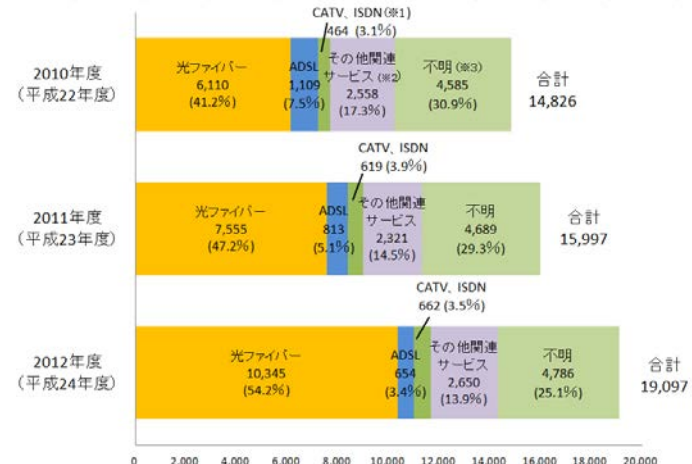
CATV、ISDN(※1)
464 (3.1%)

2010年度
(平成22年度)

光ファイバー
6,110
(41.2%)

ADSL
1,109
(7.5%)

その他関連サービス(※2)
2,558
(17.3%)

不明(※3)
4,585
(30.9%)

合計
14,826

CATV、ISDN
619 (3.9%)

2011年度
(平成23年度)

光ファイバー
7,555
(47.2%)

ADSL
813
(5.1%)

その他関連サービス
2,321
(14.5%)

不明
4,689
(29.3%)

合計
15,997

CATV、ISDN
662 (3.5%)

2012年度
(平成24年度)

光ファイバー
10,345
(54.2%)

ADSL
654
(3.4%)

その他関連サービス
2,650
(13.9%)

不明
4,786
(25.1%)

合計
19,097

0 2,000 4,000 6,000 8,000 10,000 12,000 14,000 16,000 18,000 20,000